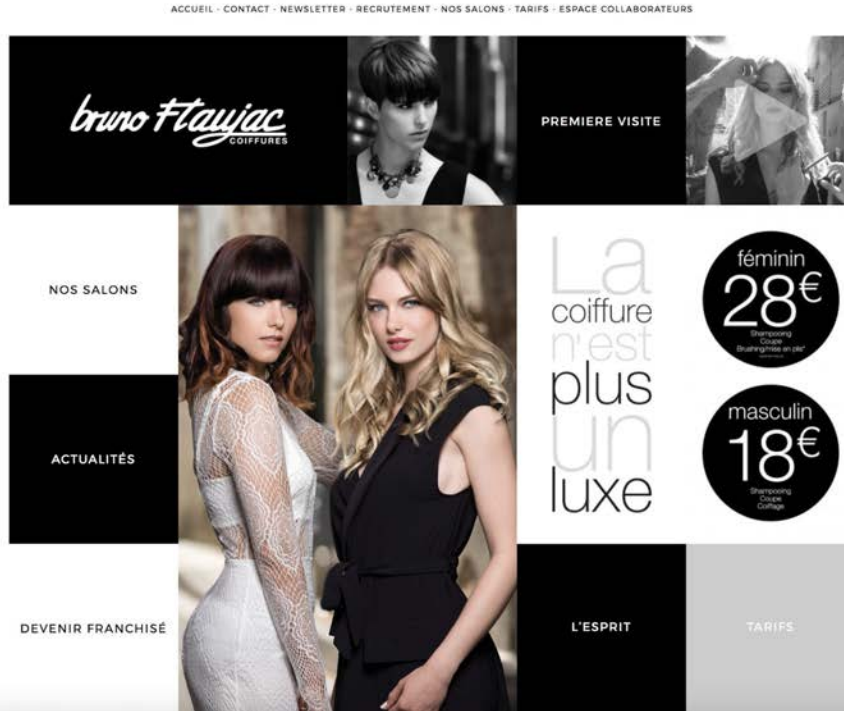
ACCUEIL · CONTACT · NEWSLETTER · RECRUTEMENT · NOS SALONS · TARIFS · ESPACE COLLABORATEURS

bruno Flaujac COIFFURES

PREMIERE VISITE

NOS SALONS

La coiffure n'est plus un luxe

féminin 28€ Shampooing Coupe Brushing/mise en plis*

masculin 18€ Shampooing Coupe Coiffage

ACTUALITÉS

DEVENIR FRANCHISÉ

L'ESPRIT

TARIFS